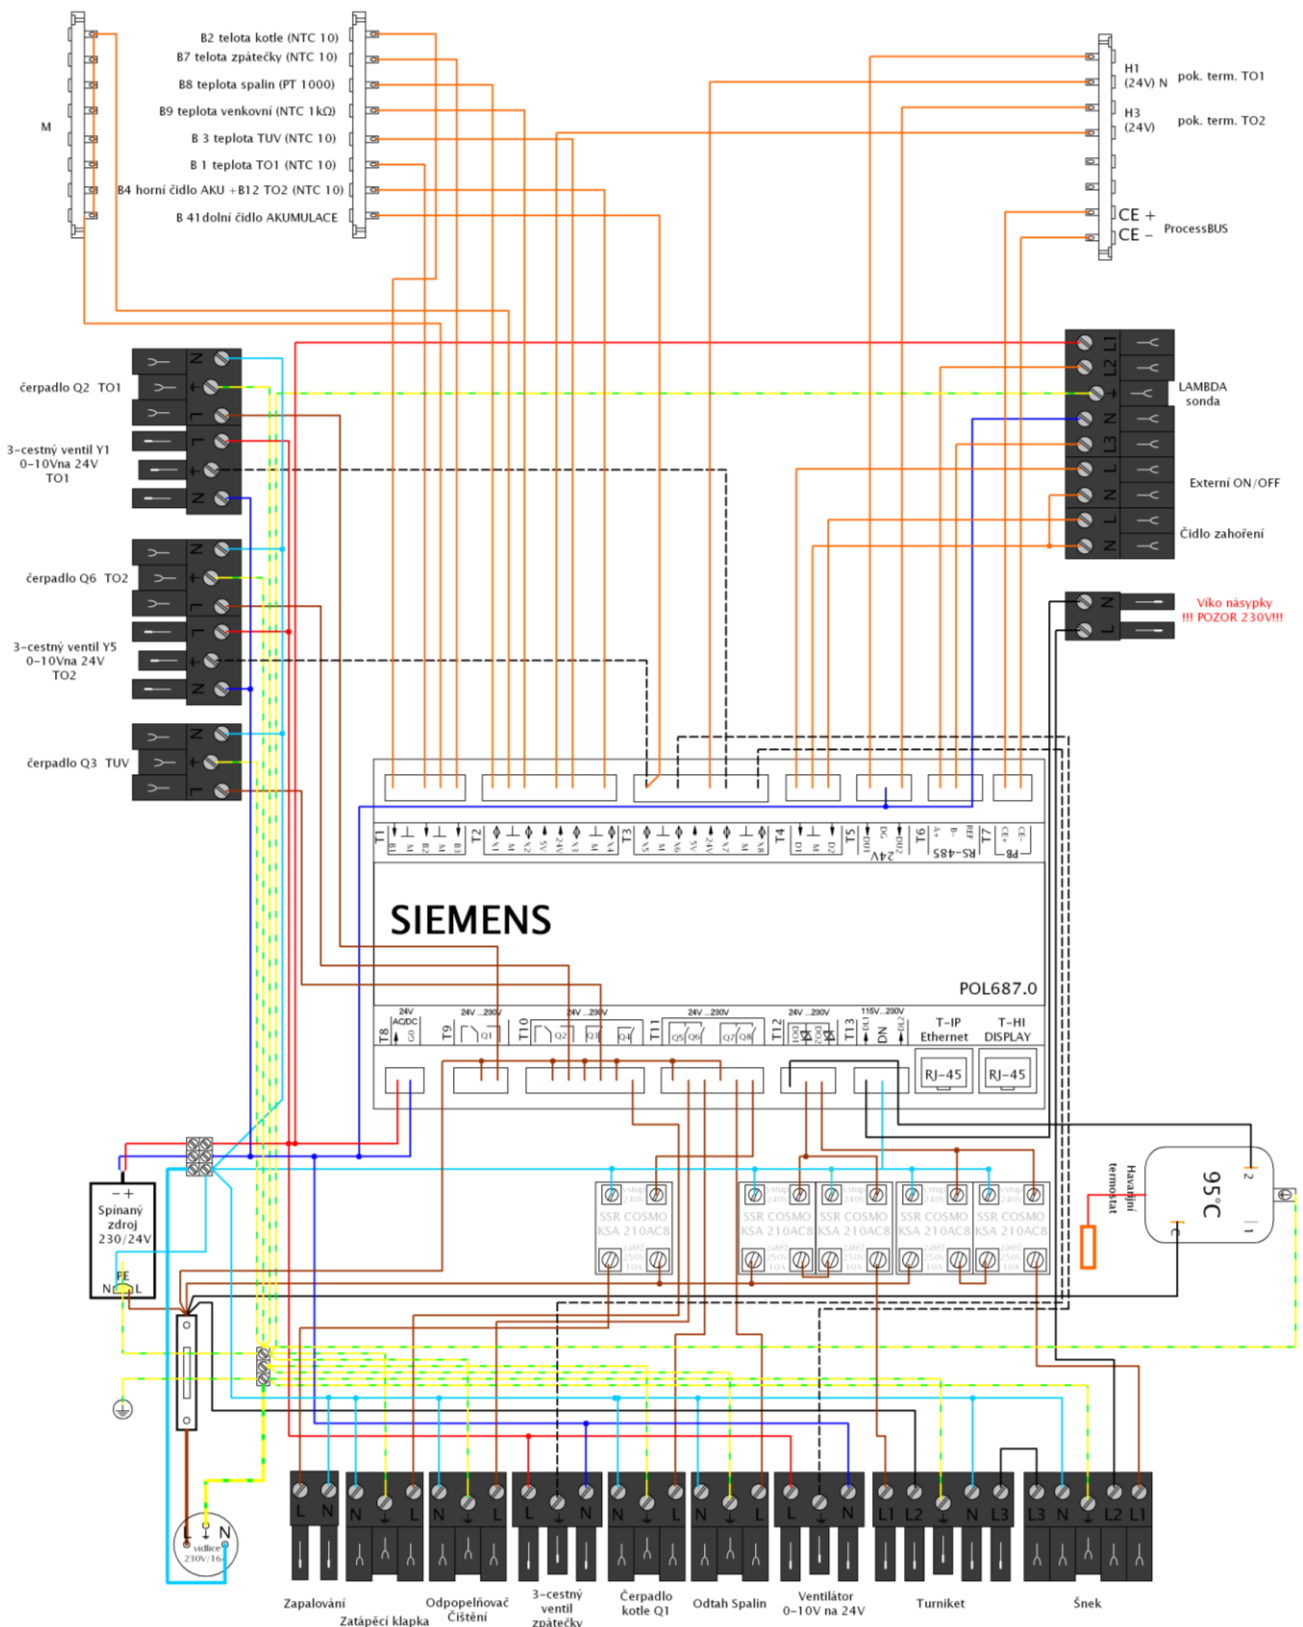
M

B2 telota kotle (NTC 10)
B7 telota zpátečky (NTC 10)
B8 teplota spalin (PT 1000)
B9 teplota venkovní (NTC 1kΩ)
B 3 teplota TUV (NTC 10)
B 1 teplota TO1 (NTC 10)
B4 horní čidlo AKU +B12 TO2 (NTC 10)
B 41dolní čidlo AKUMULACE

H1 (24V) N pok. term. TO1
H3 (24V) pok. term. TO2
CE +
CE − ProcessBUS

čerpadlo Q2 TO1
3-cestný ventil Y1 0-10Vna 24V TO1
čerpadlo Q6 TO2
3-cestný ventil Y5 0-10Vna 24V TO2
čerpadlo Q3 TUV

L1
L2
LAMBDA sonda
N
L3
L
N Externí ON/OFF
L
N Čidlo zahoření

N
L Víko násypky !!! POZOR 230V!!!

T1 B1 M B2 M B3 T2 X1 M X2 5V 24V X3 M X4 T3 X5 M X6 5V 24V X7 M X8 T4 D1 M D2 T5 DU1 DG DU2 24V T6 A+ B- REF RS-485 T7 CE+ CE- PB

SIEMENS

POL687.0

T8 24V AC/DC G0 T9 24V...230V Q1 T10 24V...230V Q2 Q3 Q4 T11 24V...230V Q5 Q6 Q7 Q8 T12 24V...230V DO1 DO2 T13 115V...230V DL1 DN DL2 T-IP Ethernet RJ-45 T-HI DISPLAY RJ-45

− +
Spínaný zdroj 230/24V
PE
N L

SSR COSMO KSA 210AC8
SSR COSMO KSA 210AC8
SSR COSMO KSA 210AC8
SSR COSMO KSA 210AC8
SSR COSMO KSA 210AC8

Havarijní termostat
95°C
2
1

L N
vidlice 230V/16A

L N N L N L L N N L N L L N L1 L2 N L3 L3 N L2 L1

Zapalování
Zatápěcí klapka
Odpopelňovač Čištění
3-cestný ventil zpátečky
Čerpadlo kotle Q1
Odtah Spalin
Ventilátor 0-10V na 24V
Turniket
Šnek